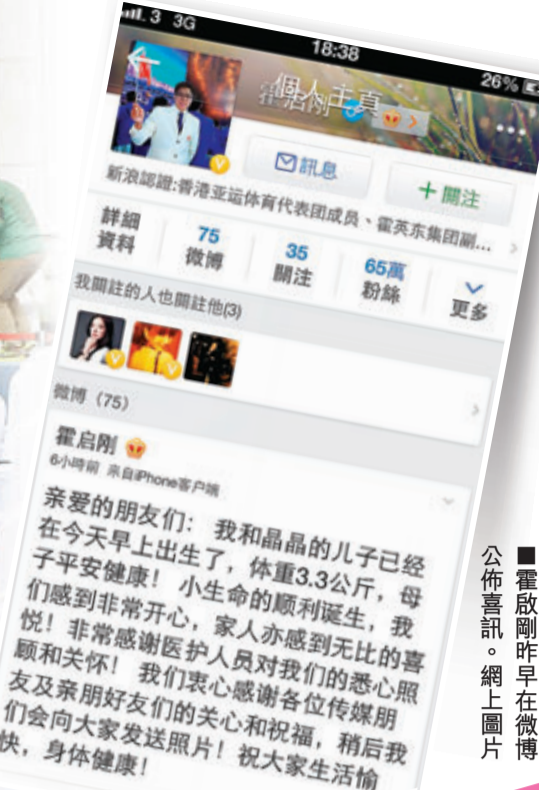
3 3G 18:38 26%

個人主頁

訊息

+ 關注

新浪認證:香港亚运体育代表团成员、霍英东集团副...

詳細資料

75 微博

35 關注

65萬 粉絲

更多

我關註的人也關註他(3)

微博 (75)

霍启刚

6小時前 來自iPhone客户端

亲爱的朋友们:我和晶晶的儿子已经在今天早上出生了,体重3.3公斤,母子平安健康!小生命的顺利诞生,我们感到非常开心,家人亦感到无比的喜悦!非常感谢医护人员对我们的悉心照顾和关怀!我们衷心感谢各位传媒朋友及亲朋好友们的关心和祝福,稍后我们会向大家发送照片!祝大家生活愉快,身体健康!

■霍啟剛昨早在微博公佈喜訊。網上圖片